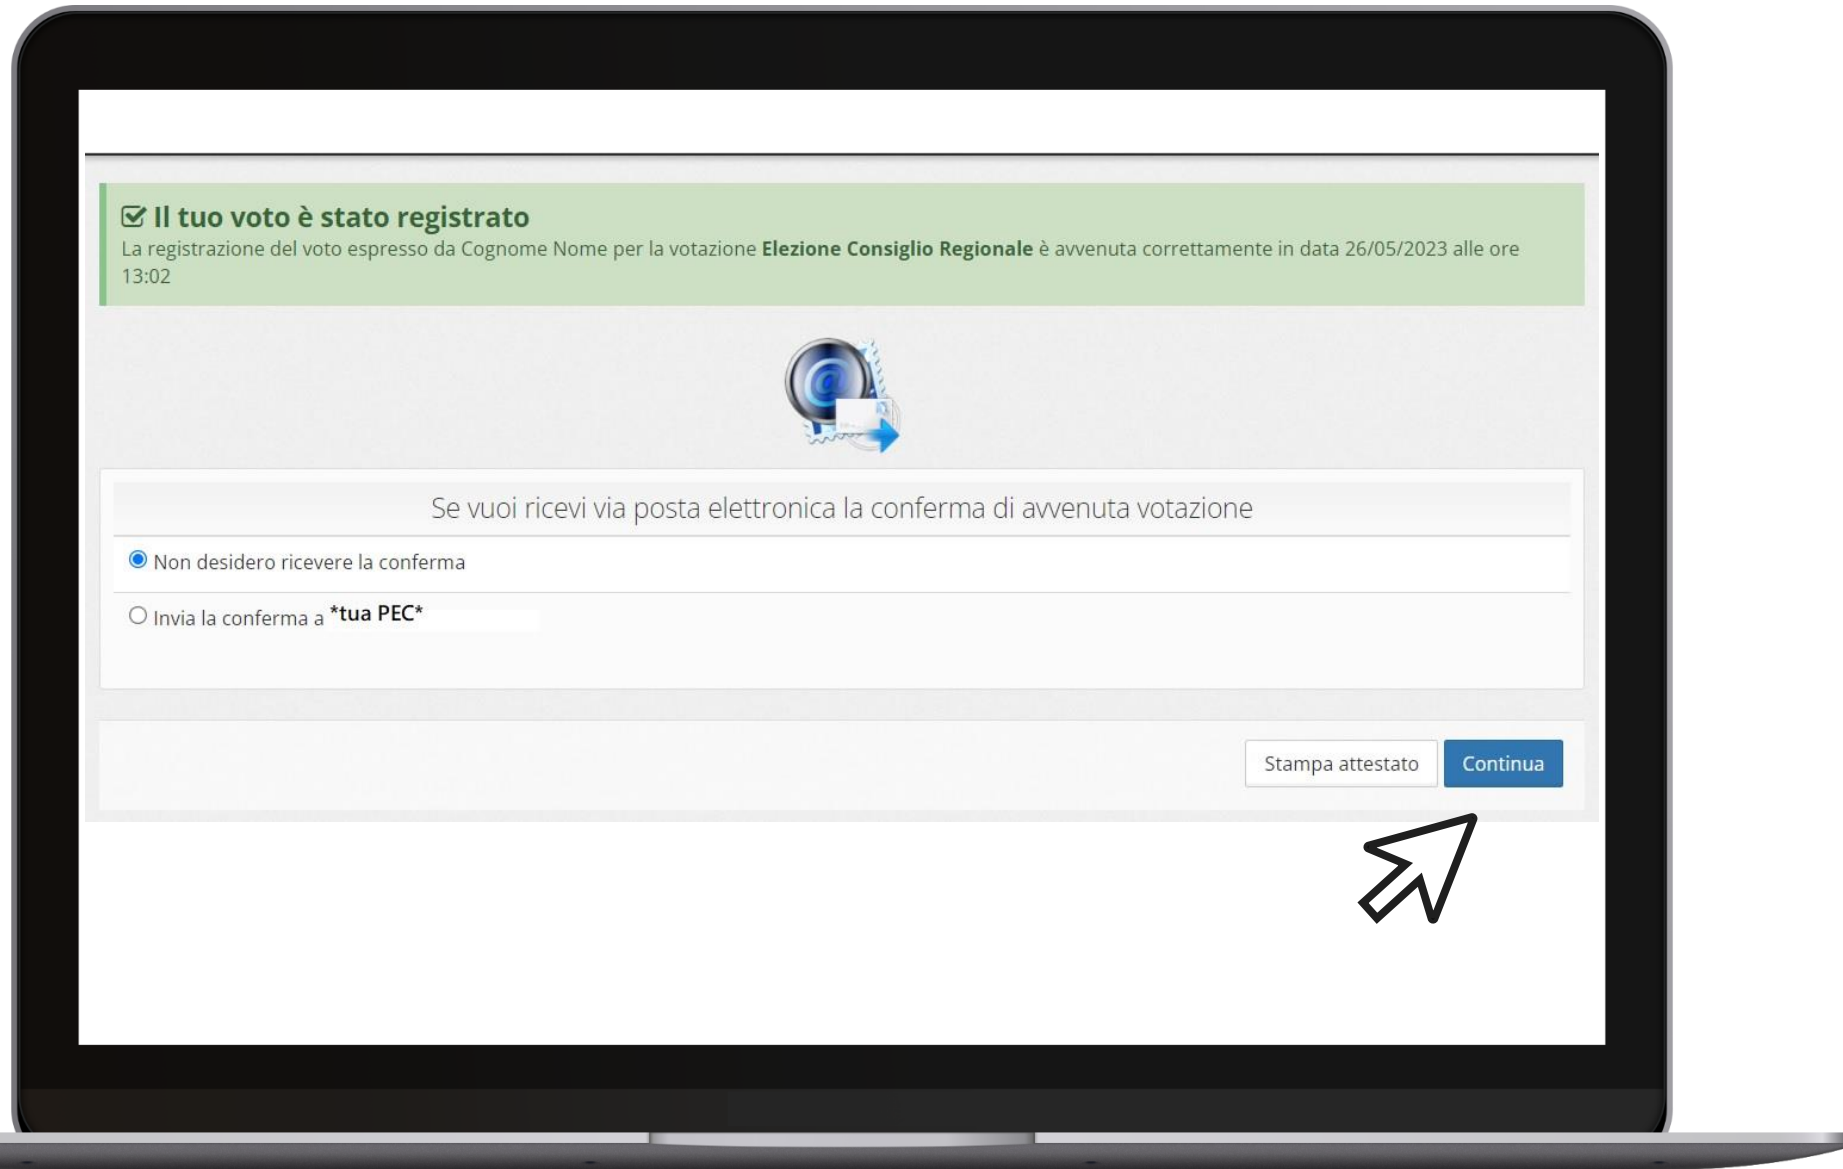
Il tuo voto è stato registrato
La registrazione del voto espresso da Cognome Nome per la votazione **Elezione Consiglio Regionale** è avvenuta correttamente in data 26/05/2023 alle ore 13:02

Se vuoi ricevi via posta elettronica la conferma di avvenuta votazione

Non desidero ricevere la conferma

Invia la conferma a *tua PEC*

Stampa attestato

Continua